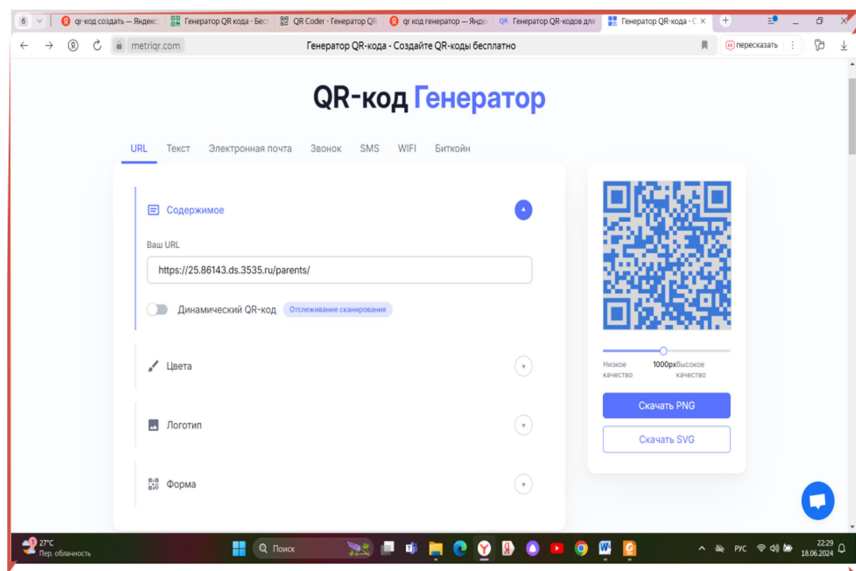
6 qr-код создать — Яндекс | Генератор QR кода - Бесп | QR Coder - Генератор QR | qr код генератор — Янде | Генератор QR-кодов для | Генератор QR-кода - С

metriqr.com Генератор QR-кода - Создайте QR-коды бесплатно пересказать

QR-код Генератор

URL Текст Электронная почта Звонок SMS WIFI Биткойн

Содержимое

Ваш URL

https://25.86143.ds.3535.ru/parents/

Динамический QR-код Отслеживание сканирования

Цвета

Логотип

Форма

Низкое качество 1000px Высокое качество

Скачать PNG

Скачать SVG

27°C Пер. облачность

Поиск

РУС 22:29 18.06.2024